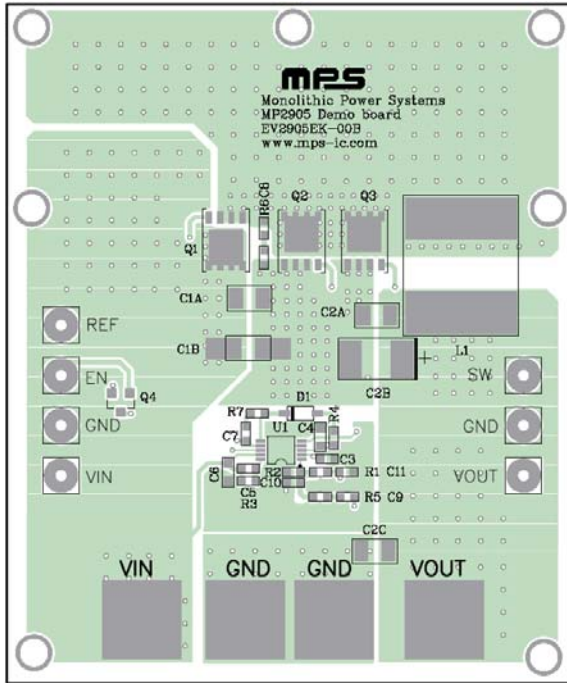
mps
Monolithic Power Systems
MP2905 Demo board
EV2905EK-00B
www.mps-ic.com

Q1 R6 C8 Q2 Q3

C1A C2A

C1B C2B L1

REF
EN Q4
GND
VIN

SW
GND
VOUT

R7 D1 R4
C7 U1 C4
C3
C6 R2 R1 C11
C10
C5
R3 R5 C9

C2C

VIN GND GND VOUT